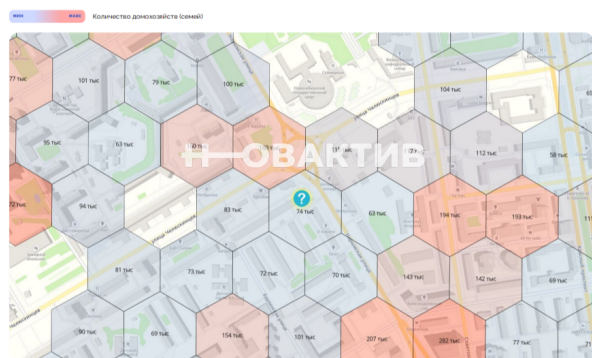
мин макс Количество домохозяйств (семей)

НОВАКТИВ

77 тыс
101 тыс
79 тыс
100 тыс
104 тыс
95 тыс
63 тыс
11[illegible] тыс
7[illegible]
112 тыс
58 тыс
72 тыс
94 тыс
83 тыс
74 тыс
63 тыс
194 тыс
193 тыс
81 тыс
73 тыс
72 тыс
70 тыс
143 тыс
142 тыс
69 тыс
90 тыс
69 тыс
154 тыс
207 тыс
282 тыс

улица Челюскинцев
улица Челюскинцев